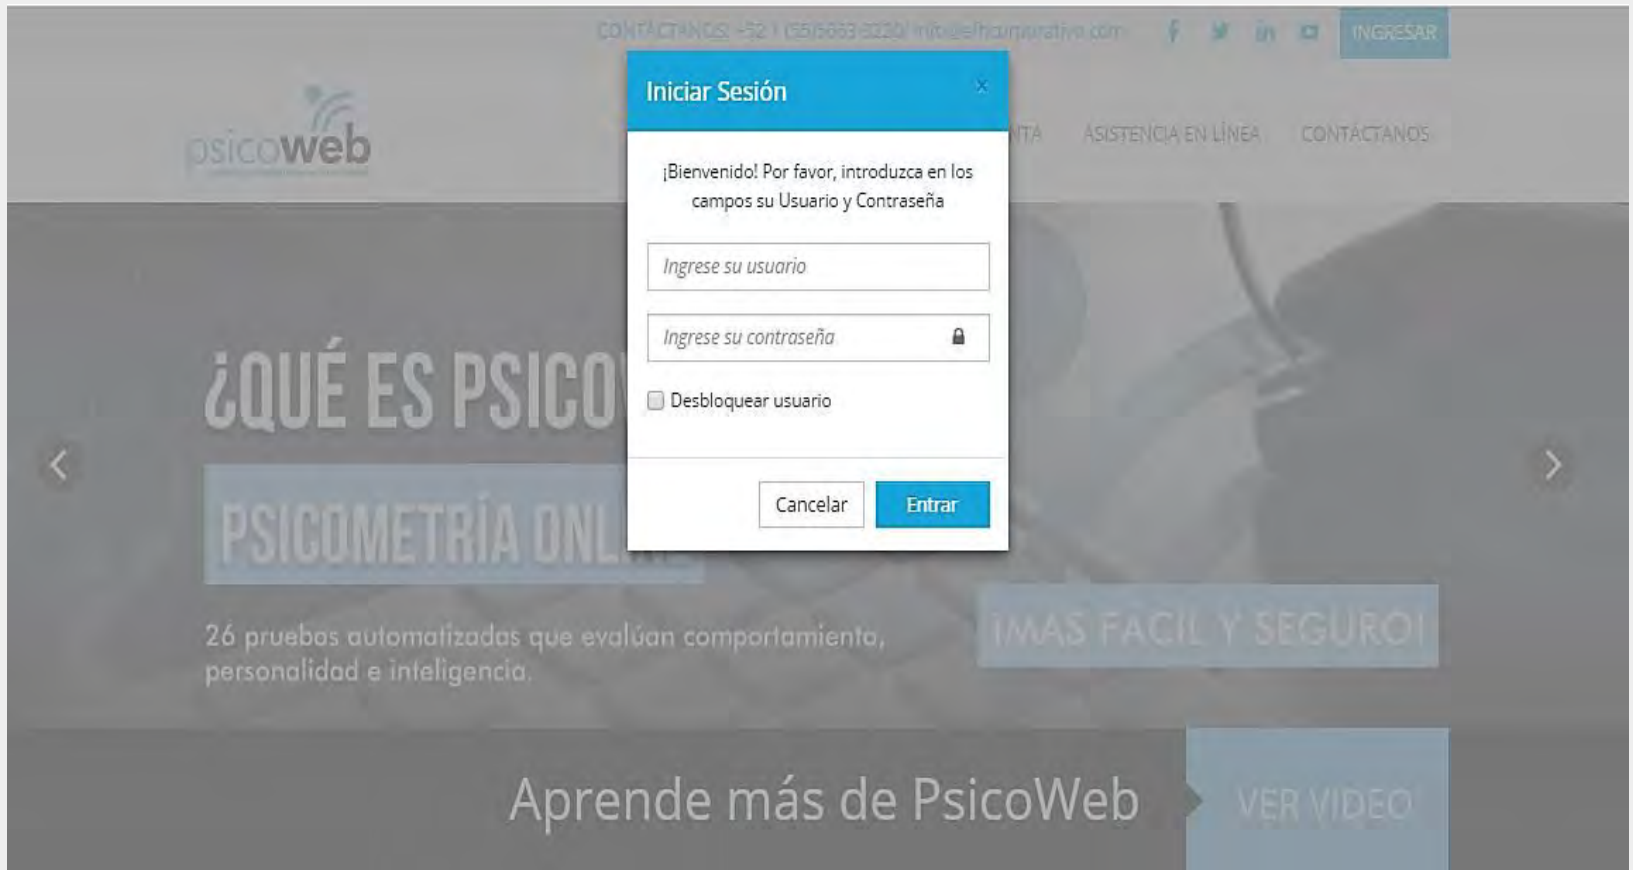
CONTÁCTANOS: +52 1 (55)5663 0220/ info@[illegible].com INGRESAR

psicoweb

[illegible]TA ASISTENCIA EN LÍNEA CONTÁCTANOS

Iniciar Sesión ×

¡Bienvenido! Por favor, introduzca en los campos su Usuario y Contraseña

Ingrese su usuario

Ingrese su contraseña

Desbloquear usuario

Cancelar Entrar

¿QUÉ ES PSICO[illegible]

PSICOMETRÍA ONL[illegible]

26 pruebas automatizadas que evalúan comportamiento, personalidad e inteligencia.

¡MÁS FÁCIL Y SEGURO!

Aprende más de PsicoWeb

VER VIDEO